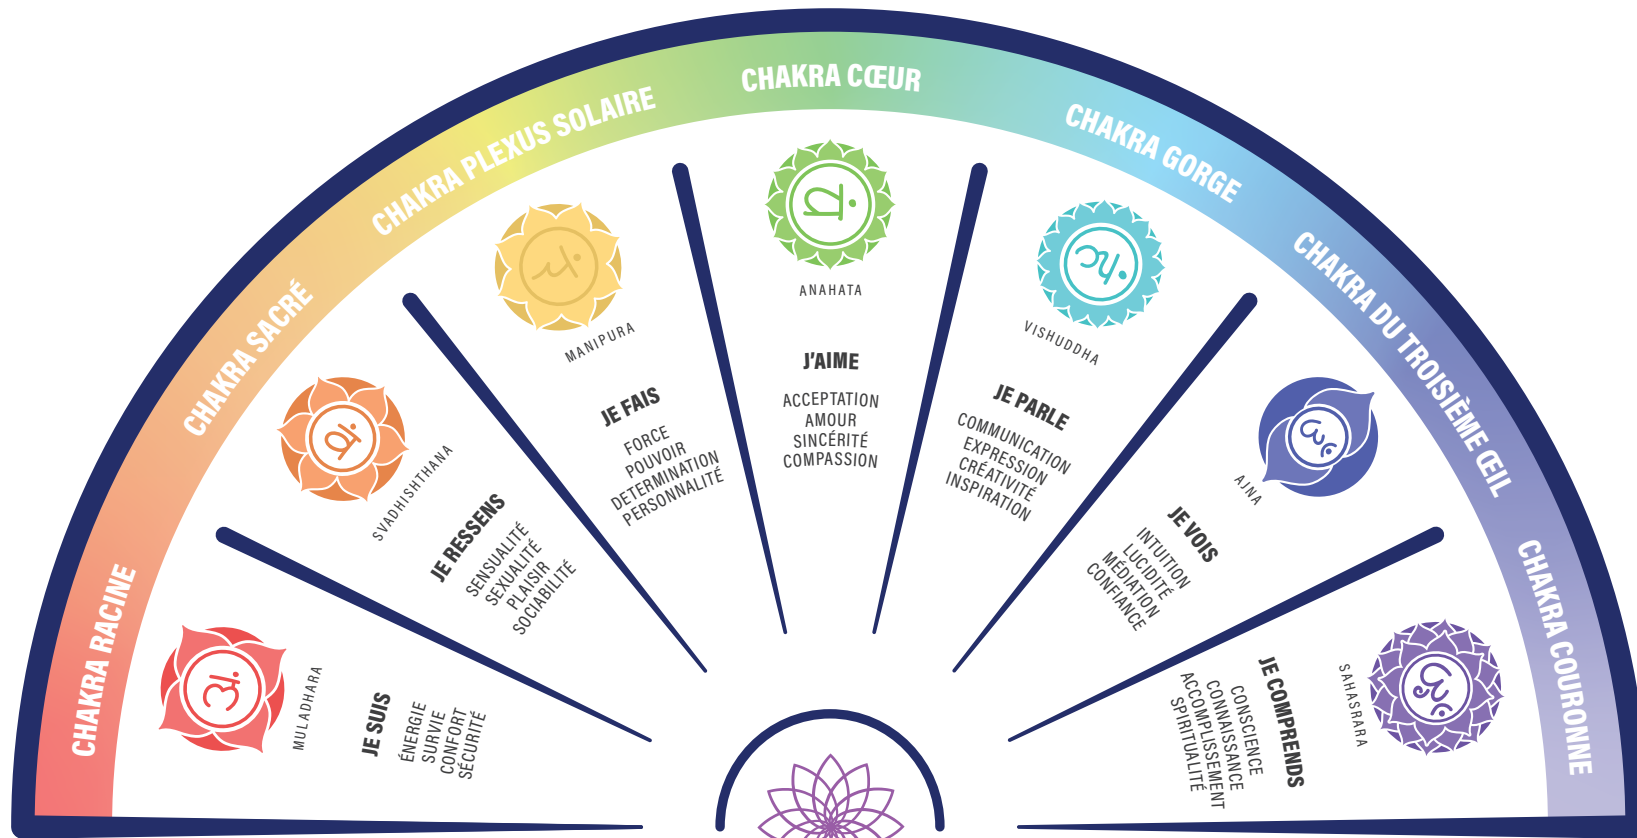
CHAKRA RACINE
MULADHARA
JE SUIS
ÉNERGIE
SURVIE
CONFORT
SÉCURITÉ

CHAKRA SACRÉ
SVADHISHTHANA
JE RESSENS
SENSUALITÉ
SEXUALITÉ
PLAISIR
SOCIABILITÉ

CHAKRA PLEXUS SOLAIRE
MANIPURA
JE FAIS
FORCE
POUVOIR
DETERMINATION
PERSONNALITÉ

CHAKRA CŒUR
ANAHATA
J'AIME
ACCEPTATION
AMOUR
SINCÉRITÉ
COMPASSION

CHAKRA GORGE
VISHUDDHA
JE PARLE
COMMUNICATION
EXPRESSION
CRÉATIVITÉ
INSPIRATION

CHAKRA DU TROISIÈME ŒIL
AJNA
JE VOIS
INTUITION
LUCIDITÉ
MÉDIATION
CONFIANCE

CHAKRA COURONNE
SAHASRARA
JE COMPRENDS
CONSCIENCE
CONNAISSANCE
ACCOMPLISSEMENT
SPIRITUALITÉ